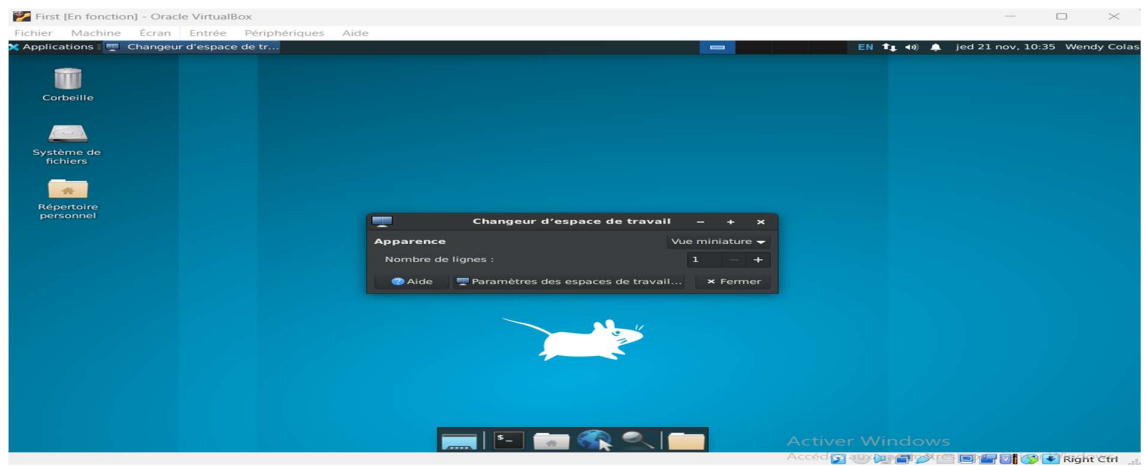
First [En fonction] - Oracle VirtualBox

Fichier Machine Écran Entrée Périphériques Aide

Applications Changeur d'espace de tr...

EN jed 21 nov, 10:35 Wendy Colas

Corbeille

Système de fichiers

Répertoire personnel

Changeur d'espace de travail

Apparence

Vue miniature

Nombre de lignes :

1

Aide

Paramètres des espaces de travail...

Fermer

Activer Windows

Accéd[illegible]

Right Ctrl